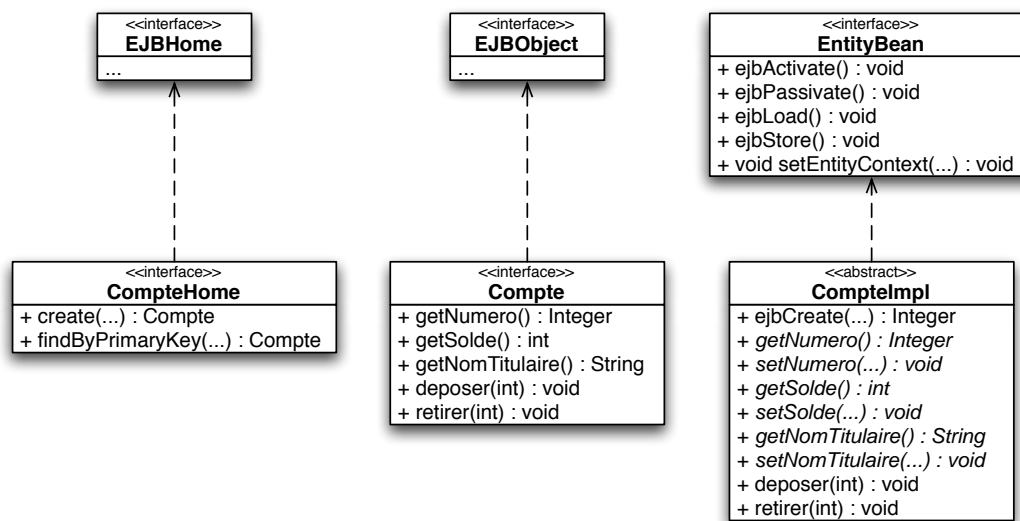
<<interface>>
EJBHome
...

<<interface>>
EJBObject
...

<<interface>>
EntityBean
+ ejbActivate() : void
+ ejbPassivate() : void
+ ejbLoad() : void
+ ejbStore() : void
+ void setEntityContext(...) : void

<<interface>>
CompteHome
+ create(...) : Compte
+ findByPrimaryKey(...) : Compte

<<interface>>
Compte
+ getNumero() : Integer
+ getSolde() : int
+ getNomTitulaire() : String
+ deposer(int) : void
+ retirer(int) : void

<<abstract>>
CompteImpl
+ ejbCreate(...) : Integer
+ getNumero() : Integer
+ setNumero(...) : void
+ getSolde() : int
+ setSolde(...) : void
+ getNomTitulaire() : String
+ setNomTitulaire(...) : void
+ deposer(int) : void
+ retirer(int) : void